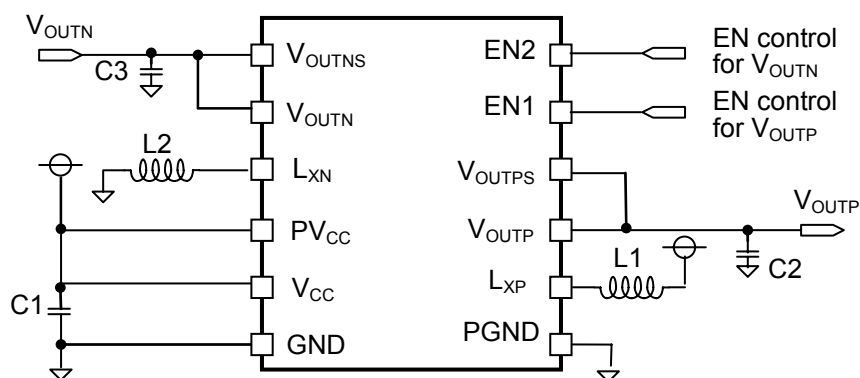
$V_{OUTN}$

C3

$V_{OUTNS}$

$V_{OUTN}$

L2

$L_{XN}$

$PV_{CC}$

$V_{CC}$

C1

GND

EN2

EN1

$V_{OUTPS}$

$V_{OUTP}$

$L_{XP}$

PGND

EN control for $V_{OUTN}$

EN control for $V_{OUTP}$

$V_{OUTP}$

L1

C2